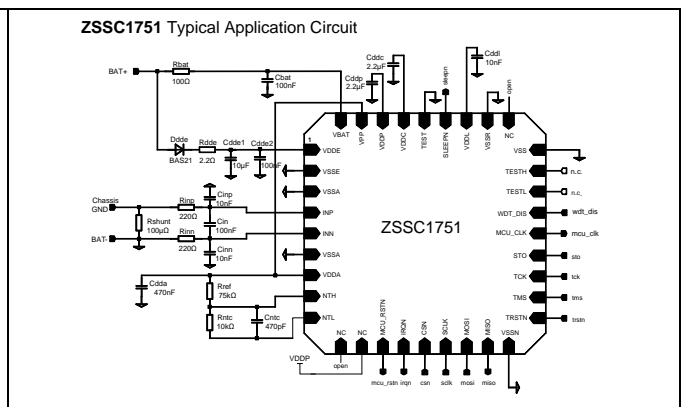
**ZSSC1751** Typical Application Circuit

BAT+
Rbat
100Ω
Cbat
100nF
Cddp
2.2µF
Cddc
2.2µF
sleepn
Cddl
10nF
open
Ddde
BAS21
Rdde
2.2Ω
Cdde1
10µF
Cdde2
100nF
VBAT
VPP
VDDP
VDDC
TEST
SLEEPN
VDDL
VSSR
NC
1
VDDE
VSSE
VSSA
INP
INN
VSSA
VDDA
NTH
NTL
VSS
TESTH
TESTL
WDT_DIS
MCU_CLK
STO
TCK
TMS
TRSTN
n.c.
n.c.
wdt_dis
mcu_clk
sto
tck
tms
trstn
Chassis GND
Rshunt
100µΩ
BAT-
Cinp
10nF
Rinp
220Ω
Cin
100nF
Rinn
220Ω
Cinn
10nF
ZSSC1751
Cdda
470nF
Rref
75kΩ
Rntc
10kΩ
Cntc
470pF
NC
NC
MCU_RSTN
IRQN
CSN
SCLK
MOSI
MISO
VSSN
VDDP
open
mcu_rstn
irqn
csn
sclk
mosi
miso